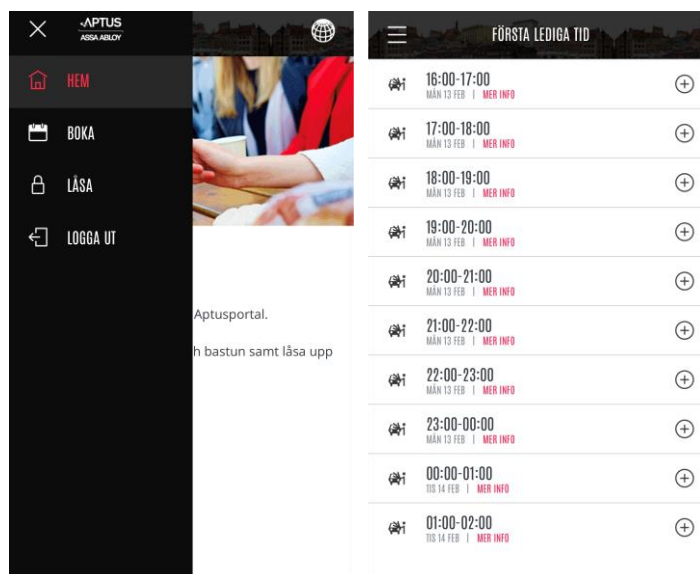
APTUS
ASSA ABLOY

HEM

BOKA

LÅSA

LOGGA UT

Aptusportal.

h bastun samt låsa upp

FÖRSTA LEDIGA TID

16:00-17:00
MÅN 13 FEB | MER INFO

17:00-18:00
MÅN 13 FEB | MER INFO

18:00-19:00
MÅN 13 FEB | MER INFO

19:00-20:00
MÅN 13 FEB | MER INFO

20:00-21:00
MÅN 13 FEB | MER INFO

21:00-22:00
MÅN 13 FEB | MER INFO

22:00-23:00
MÅN 13 FEB | MER INFO

23:00-00:00
MÅN 13 FEB | MER INFO

00:00-01:00
TIS 14 FEB | MER INFO

01:00-02:00
TIS 14 FEB | MER INFO